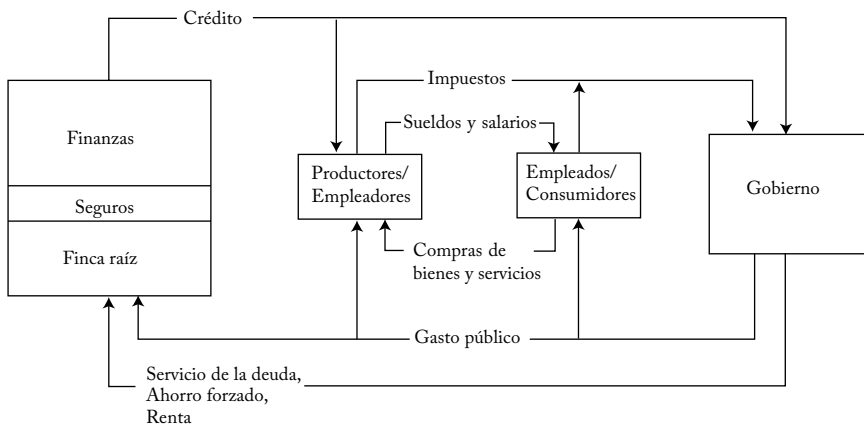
Crédito

Impuestos

Sueldos y salarios

Finanzas

Seguros

Finca raíz

Productores/ Empleadores

Empleados/ Consumidores

Gobierno

Compras de bienes y servicios

Gasto público

Servicio de la deuda, Ahorro forzado, Renta